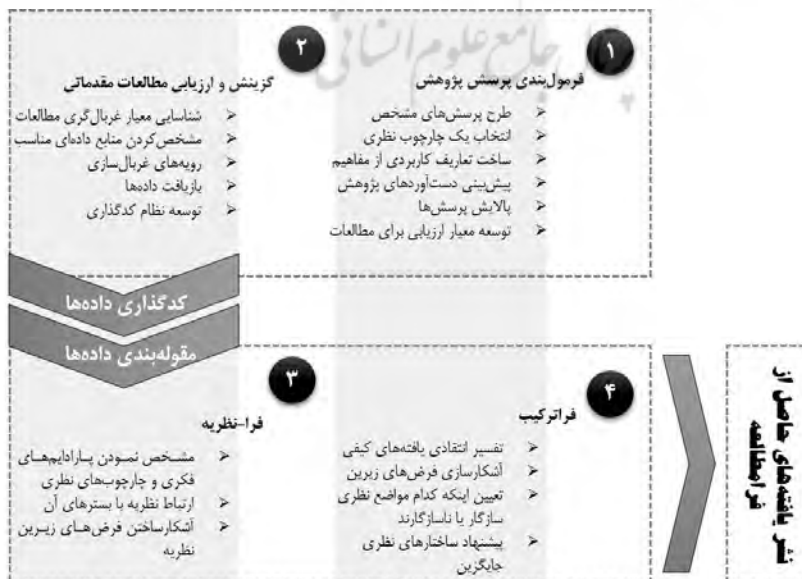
۱
فرمول‌بندی پرسش پژوهش
طرح پرسش‌های مشخص
انتخاب یک چارچوب نظری
ساخت تعاریف کاربردی از مفاهیم
پیش‌بینی دستاوردهای پژوهش
پالایش پرسش‌ها
توسعه معیار ارزیابی برای مطالعات

۲
گزینش و ارزیابی مطالعات مقدماتی
شناسایی معیار غربال‌گری مطالعات
مشخص‌کردن منابع داده‌ای مناسب
رویه‌های غربال‌سازی
بازیافت داده‌ها
توسعه نظام کدگذاری

پرتال جامع علوم انسانی

کدگذاری داده‌ها
مقوله‌بندی داده‌ها

۴
فراترکیب
تفسیر انتقادی یافته‌های کیفی
آشکارسازی فرض‌های زیرین
تعیین اینکه کدام مواضع نظری سازگار یا ناسازگارند
پیشنهاد ساختارهای نظری جایگزین

۳
فرا-نظریه
مشخص نمودن پارادایم‌های فکری و چارچوب‌های نظری
ارتباط نظریه با بسترهای آن
آشکارساختن فرض‌های زیرین نظریه

نشر یافته‌های حاصل از فرامطالعه